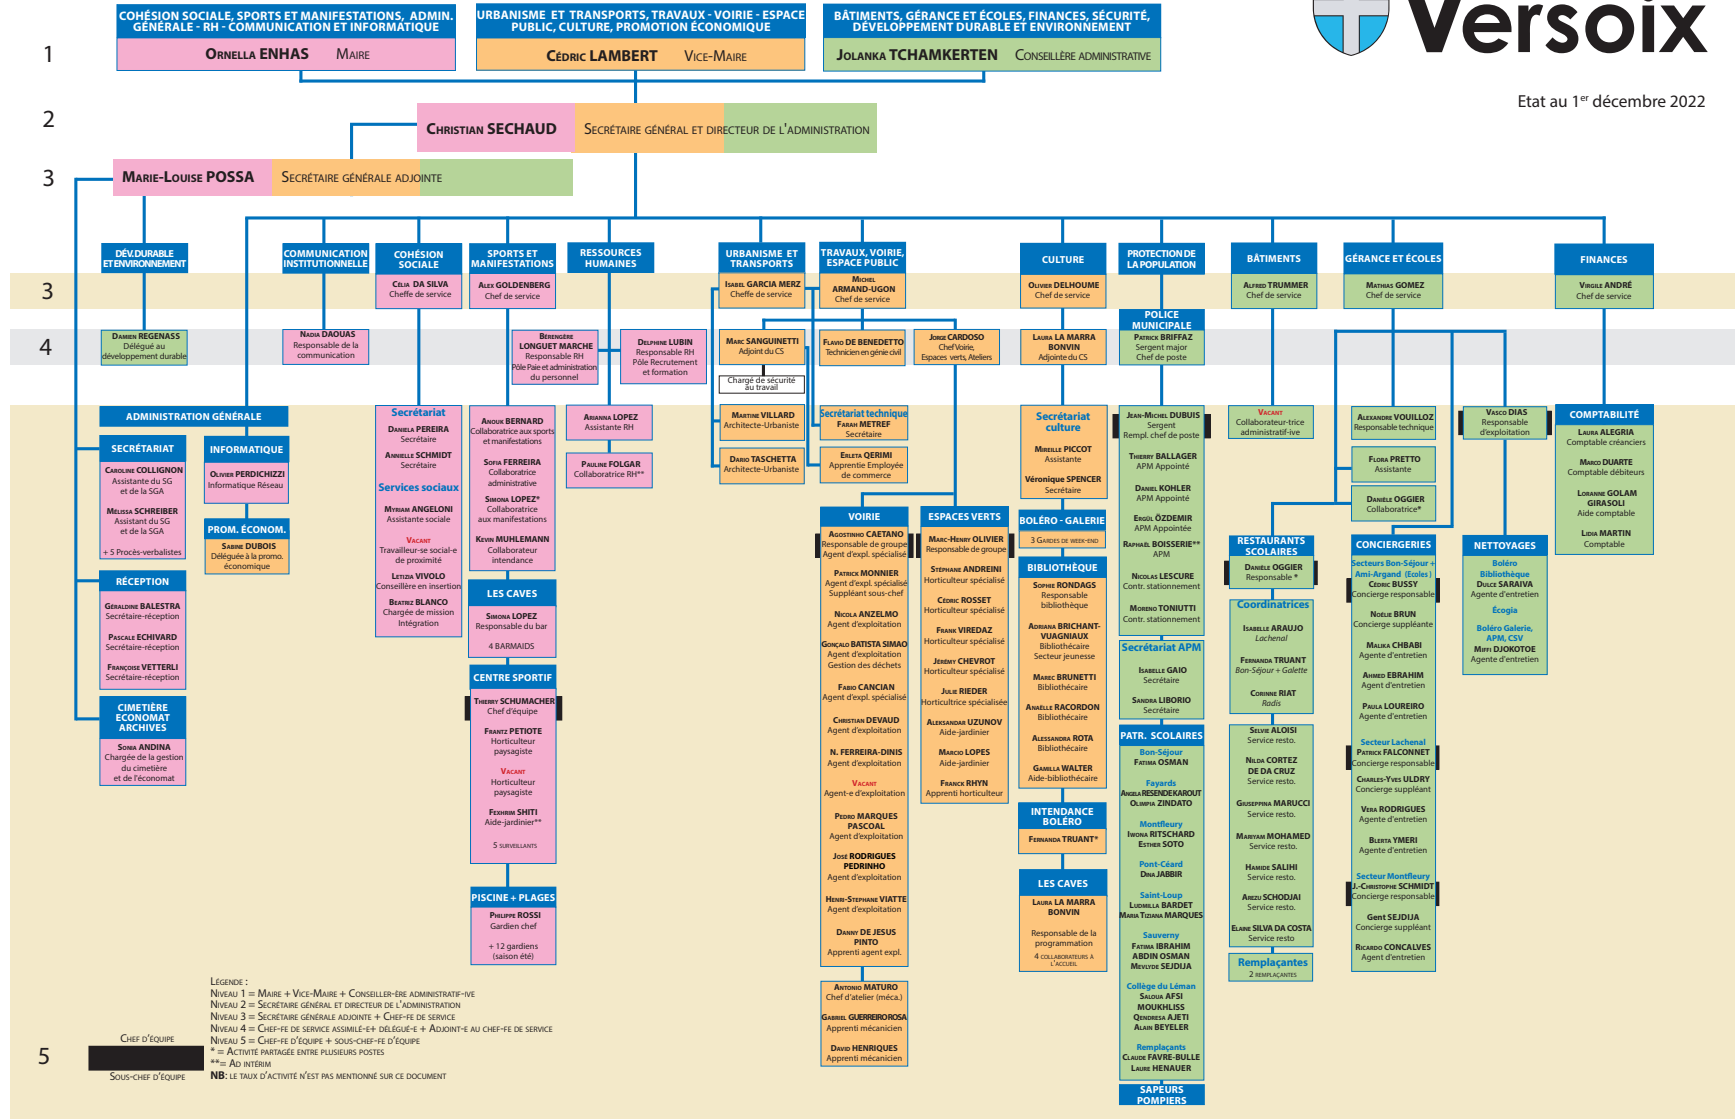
Versoix

Etat au 1er décembre 2022

1

COHÉSION SOCIALE, SPORTS ET MANIFESTATIONS, ADMIN. GÉNÉRALE - RH - COMMUNICATION ET INFORMATIQUE
ORNELLA ENHAS MAIRE

URBANISME ET TRANSPORTS, TRAVAUX - VOIRIE - ESPACE PUBLIC, CULTURE, PROMOTION ÉCONOMIQUE
CÉDRIC LAMBERT VICE-MAIRE

BÂTIMENTS, GÉRANCE ET ÉCOLES, FINANCES, SÉCURITÉ, DÉVELOPPEMENT DURABLE ET ENVIRONNEMENT
JOLANKA TCHAMKERTEN CONSEILLÈRE ADMINISTRATIVE

2
CHRISTIAN SECHAUD SECRÉTAIRE GÉNÉRAL ET DIRECTEUR DE L'ADMINISTRATION

3
MARIE-LOUISE POSSA SECRÉTAIRE GÉNÉRALE ADJOINTE

DÉV.DURABLE ET ENVIRONNEMENT
COMMUNICATION INSTITUTIONNELLE
COHÉSION SOCIALE
SPORTS ET MANIFESTATIONS
RESSOURCES HUMAINES
URBANISME ET TRANSPORTS
TRAVAUX, VOIRIE, ESPACE PUBLIC
CULTURE
PROTECTION DE LA POPULATION
BÂTIMENTS
GÉRANCE ET ÉCOLES
FINANCES

3
CELIA DA SILVA Cheffe de service
ALEX GOLDENBERG Chef de service
ISABEL GARCIA MERZ Cheffe de service
MICHEL ARMAND-UGON Chef de service
OLIVIER DELHOUME Chef de service
POLICE MUNICIPALE
PATRICK BRIFFAZ Sergent major Chef de poste
ALFRED TRUMMER Chef de service
MATHIAS GOMEZ Chef de service
VIRGILE ANDRÉ Chef de service

4
DAMIEN REGENASS Délégué au développement durable
NADIA DAOUAS Responsable de la communication
BÉRENGÈRE LONGUET MARCHE Responsable RH Pôle Paie et administration du personnel
DELPHINE LUBIN Responsable RH Pôle Recrutement et formation
MARC SANGUINETTI Adjoint du CS
Chargé de sécurité au travail
FLAVIO DE BENEDETTO Technicien en génie civil
JORGE CARDOSO Chef Voirie, Espaces verts, Ateliers
LAURA LA MARRA BONVIN Adjointe du CS

ADMINISTRATION GÉNÉRALE
SECRÉTARIAT
CAROLINE COLLIGNON Assistante du SG et de la SGA
MÉLISSA SCHREIBER Assistant du SG et de la SGA
+ 5 Procès-verbalistes
INFORMATIQUE
OLIVIER PERDICHIZZI Informatique Réseau
PROM. ÉCONOM.
SABINE DUBOIS Déléguée à la promo. économique
RÉCEPTION
GERALDINE BALESTRA Secrétaire-réception
PASCALE ECHIVARD Secrétaire-réception
FRANÇOISE VETTERLI Secrétaire-réception
CIMETIÈRE ECONOMAT ARCHIVES
SONIA ANDINA Chargée de la gestion du cimetière et de l'économat

Secrétariat
DANIELA PEREIRA Secrétaire
ANNIELLE SCHMIDT Secrétaire
Services sociaux
MYRIAM ANGELONI Assistante sociale
VACANT Travailleur-se social-e de proximité
LETIZIA VIVOLO Conseillère en insertion
BEATRIZ BLANCO Chargée de mission Intégration

ANOUK BERNARD Collaboratrice aux sports et manifestations
SOFIA FERREIRA Collaboratrice administrative
SIMONA LOPEZ* Collaboratrice aux manifestations
KEVIN MUHLEMANN Collaborateur intendance
LES CAVES
SIMONA LOPEZ Responsable du bar
4 BARMAIDS
CENTRE SPORTIF
THIERRY SCHUMACHER Chef d'équipe
FRANTZ PETIOTE Horticulteur paysagiste
VACANT Horticulteur paysagiste
FEHMIM SHITI Aide-jardinier**
5 SURVEILLANTS
PISCINE + PLAGES
PHILIPPE ROSSI Gardien chef
+ 12 gardiens (saison été)

ARIANNA LOPEZ Assistante RH
PAULINE FOLGAR Collaboratrice RH**

MARTINE VILLARD Architecte-Urbaniste
DARIO TASCHETTA Architecte-Urbaniste

Secrétariat technique
FARAH METREF Secrétaire
ERLETA QERIMI Apprentie Employée de commerce

VOIRIE
AGOSTINHO CAETANO Responsable de groupe Agent d'expl. spécialisé
PATRICK MONNIER Agent d'expl. spécialisé Suppléant sous-chef
NICOLA ANZELMO Agent d'exploitation
GONÇALO BATISTA SIMAO Agent d'exploitation Gestion des déchets
FABIO CANCIAN Agent d'expl. spécialisé
CHRISTIAN DEVAUD Agent d'exploitation
N. FERREIRA-DINIS Agent d'exploitation
VACANT Agent-e d'exploitation
PEDRO MARQUES PASCOAL Agent d'exploitation
JOSÉ RODRIGUES PEDRINHO Agent d'exploitation
HENRI-STEPHANE VIATTE Agent d'exploitation
DANNY DE JESUS PINTO Apprenti agent expl.
ANTONIO MATURO Chef d'atelier (méca.)
GABRIEL GUERREIRO ROSA Apprenti mécanicien
DAVID HENRIQUES Apprenti mécanicien

ESPACES VERTS
MARC-HENRY OLIVIER Responsable de groupe
STÉPHANE ANDREINI Horticulteur spécialisé
CÉDRIC ROSSET Horticulteur spécialisé
FRANK VIREDAZ Horticulteur spécialisé
JEREMY CHEVROT Horticulteur spécialisé
JULIE RIEDER Horticultrice spécialisée
ALEKSANDAR UZUNOV Aide-jardinier
MARCIO LOPES Aide-jardinier
FRANCK RHYN Apprenti horticulteur

Secrétariat culture
MIREILLE PICCOT Assistante
Véronique SPENCER Secrétaire
BOLÉRO - GALERIE
3 GARDES DE WEEK-END
BIBLIOTHÈQUE
SOPHIE RONDAGS Responsable bibliothèque
ADRIANA BRICHANT-VUAGNIAUX Bibliothécaire Secteur jeunesse
MAREC BRUNETTI Bibliothécaire
ANAËLLE RACORDON Bibliothécaire
ALESSANDRA ROTA Bibliothécaire
GAMILLA WALTER Aide-bibliothécaire
INTENDANCE BOLÉRO
FERNANDA TRUANT*
LES CAVES
LAURA LA MARRA BONVIN
Responsable de la programmation
4 COLLABORATEURS À L'ACCUEIL

JEAN-MICHEL DUBUIS Sergent Rempl. chef de poste
THIERRY BALLAGER APM Appointé
DANIEL KOHLER APM Appointé
ERGÜL ÖZDEMIR APM Appointée
RAPHAËL BOISSERIE** APM
NICOLAS LESCURE Contr. stationnement
MORENO TONIUTTI Contr. stationnement
Secrétariat APM
ISABELLE GAIO Secrétaire
SANDRA LIBORIO Secrétaire
PATR. SCOLAIRES
Bon-Séjour FATIMA OSMAN
Fayards ANGELA RESENDEKAROUT OLIMPIA ZINDATO
Montfleury IWONA RITSCHARD ESTHER SOTO
Pont-Céard DINA JABBIR
Saint-Loup LUDMILLA BARDET MARIA TIZIANA MARQUES
Sauverny FATIMA IBRAHIM ABDIN OSMAN MEVLYDE SEJDIJA
Collège du Léman SALOUA AFSI MOUKHLISS QENDRESA AJETI ALAIN BEYELER
Remplaçants CLAUDE FAVRE-BULLE LAURE HENAUER
SAPEURS POMPIERS

VACANT Collaborateur-trice administratif-ive
RESTAURANTS SCOLAIRES
DANIÈLE OGGIER Responsable *
Coordinatrices
ISABELLE ARAUJO Lachenal
FERNANDA TRUANT Bon-Séjour + Galette
CORINNE RIAT Radis
SYLVIE ALOISI Service resto.
NILDA CORTEZ DE DA CRUZ Service resto.
GIUSEPPINA MARUCCI Service resto.
MARIYAM MOHAMED Service resto.
HAMIDE SALIHI Service resto.
ARZU SCHODJAI Service resto.
ELAINE SILVA DA COSTA Service resto
Remplaçantes
2 REMPLAÇANTES

ALEXANDRE VOUILLOZ Responsable technique
FLORA PRETTO Assistante
DANIELE OGGIER Collaboratrice*
VASCO DIAS Responsable d'exploitation
CONCIERGERIES
Secteurs Bon-Séjour + Ami-Argand (Ecoles) CÉDRIC BUSSY Concierge responsable
NOËLIE BRUN Concierge suppléante
MALIKA CHBABI Agente d'entretien
AHMED EBRAHIM Agent d'entretien
PAULA LOUREIRO Agente d'entretien
Secteur Lachenal PATRICK FALCONNET Concierge responsable
CHARLES-YVES ULDRY Concierge suppléant
VERA RODRIGUES Agente d'entretien
BERTA YMERI Agente d'entretien
Secteur Montfleury J.-CHRISTOPHE SCHMIDT Concierge responsable
Gent SEJDIJA Concierge suppléant
RICARDO CONCALVES Agent d'entretien
NETTOYAGES
Boléro Bibliothèque DULCE SARAIVA Agente d'entretien
Écogia
Boléro Galerie, APM, CSV MIMI DJOKOTOE Agente d'entretien

COMPTABILITÉ
LAURA ALEGRIA Comptable créanciers
MARCO DUARTE Comptable débiteurs
LORAINE GOLAM GIRASOLI Aide comptable
LIDIA MARTIN Comptable

LÉGENDE :
NIVEAU 1 = MAIRE + VICE-MAIRE + CONSEILLER-ÈRE ADMINISTRATIF-IVE
NIVEAU 2 = SECRÉTAIRE GÉNÉRAL ET DIRECTEUR DE L'ADMINISTRATION
NIVEAU 3 = SECRÉTAIRE GÉNÉRALE ADJOINTE + CHEF-FE DE SERVICE
NIVEAU 4 = CHEF-FE DE SERVICE ASSIMILÉ-E+ DÉLÉGUÉ-E + ADJOINT-E AU CHEF-FE DE SERVICE
NIVEAU 5 = CHEF-FE D'ÉQUIPE + SOUS-CHEF-FE D'ÉQUIPE
* = ACTIVITÉ PARTAGÉE ENTRE PLUSIEURS POSTES
**= AD INTÉRIM
NB: LE TAUX D'ACTIVITÉ N'EST PAS MENTIONNÉ SUR CE DOCUMENT

5
CHEF D'ÉQUIPE
SOUS-CHEF D'ÉQUIPE